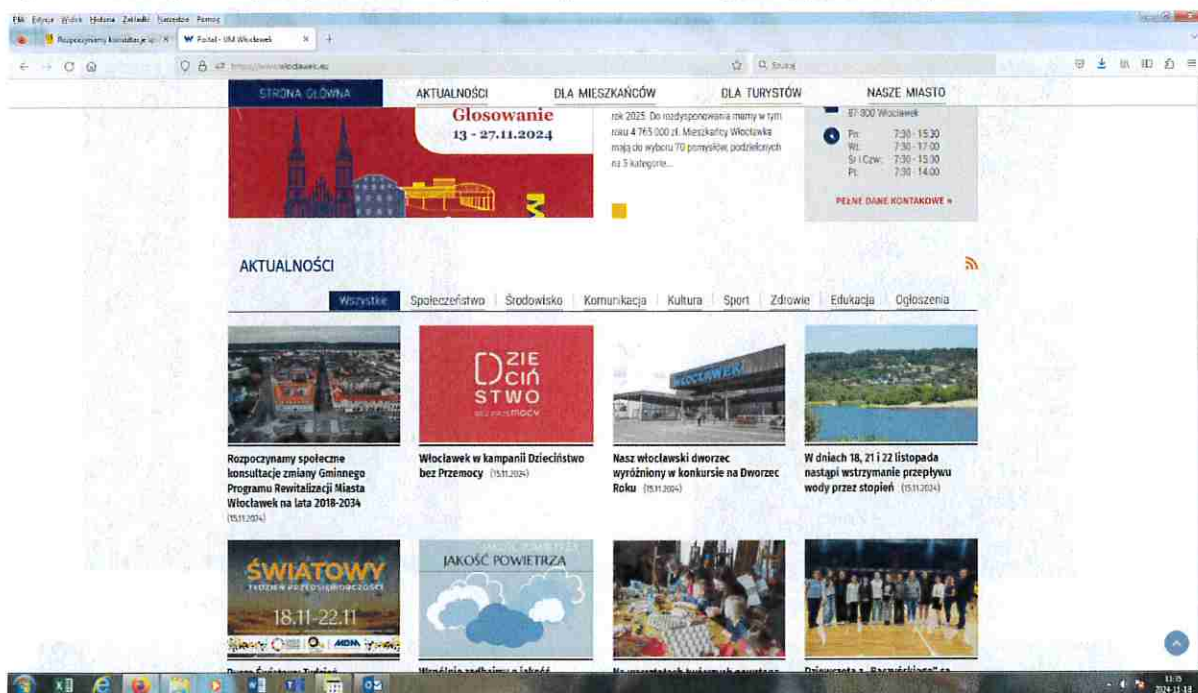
Plik Edycja Widok Historia Zakładki Narzędzia Pomoc

Rozpoczynamy konsultacje sp
Portal - UM Włocławek

https://www.wloclawek.eu

Szukaj

STRONA GŁÓWNA
AKTUALNOŚCI
DLA MIESZKAŃCÓW
DLA TURYSTÓW
NASZE MIASTO

Głosowanie
13 - 27.11.2024

rok 2025. Do rozdysponowania mamy w tym roku 4 765 000 zł. Mieszkańcy Włocławka mają do wyboru 70 pomysłów, podzielonych na 5 kategorii...

87-800 Włocławek

| Pn: | 7:30 - 15:30 |
|---|---|
| Wt: | 7:30 - 17:00 |
| Śr i Czw: | 7:30 - 15:30 |
| Pt: | 7:30 - 14:00 |

PEŁNE DANE KONTAKTOWE »

AKTUALNOŚCI

Wszystkie | Społeczeństwo | Środowisko | Komunikacja | Kultura | Sport | Zdrowie | Edukacja | Ogłoszenia

Rozpoczynamy społeczne konsultacje zmiany Gminnego Programu Rewitalizacji Miasta Włocławek na lata 2018-2034 (15.11.2024)

DZIECIŃSTWO BEZ PRZEMOCY

Włocławek w kampanii Dzieciństwo bez Przemocy (15.11.2024)

WŁOCŁAWEK

Nasz włocławski dworzec wyróżniony w konkursie na Dworzec Roku (15.11.2024)

W dniach 18, 21 i 22 listopada nastąpi wstrzymanie przepływu wody przez stopień (15.11.2024)

ŚWIATOWY TYDZIEŃ PRZEDSIĘBIORCZOŚCI 18.11-22.11

JAKOŚĆ POWIETRZA

11:35
2024-11-18